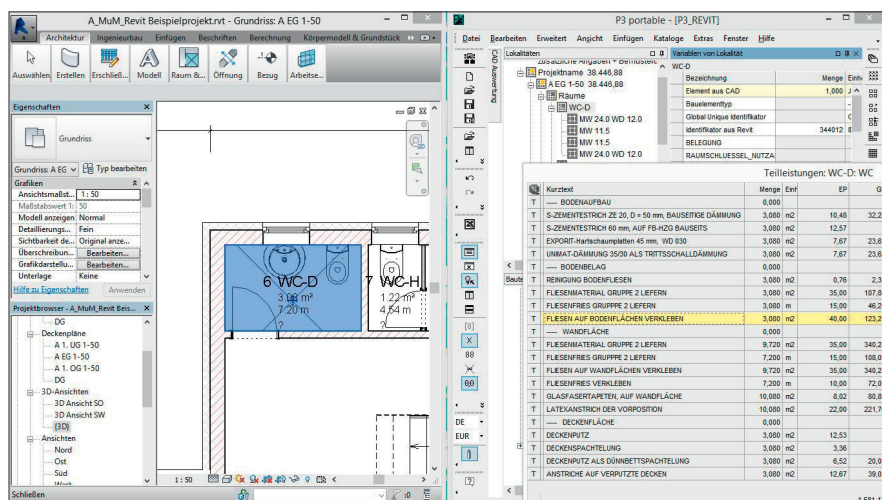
A_MuM_Revit Beispielprojekt.rvt - Grundriss: A EG 1-50

Architektur | Ingenieurbau | Einfügen | Beschriften | Berechnung | Körpermodell & Grundstück

Auswählen | Erstellen | Erschließ... | Modell | Raum &... | Öffnung | Bezug | Arbeitse...

Eigenschaften

Grundriss

Grundriss: A EG | Typ bearbeiten

Grafiken

| | |
|---|---|
| Ansichtsmaßst... | 1 : 50 |
| Maßstabswert 1: | 50 |
| Modell anzeigen | Normal |
| Detaillierungs... | Fein |
| Sichtbarkeit de... | Original anze... |
| Überschreibun... | Bearbeiten... |
| Grafikdarstellu... | Bearbeiten... |
| Unterlage | Keine |

Hilfe zu Eigenschaften | Anwenden

Projektbrowser - A_MuM_Revit Beis...

DG
Deckenpläne
A 1. UG 1-50
A EG 1-50
A 1. OG 1-50
DG
3D-Ansichten
3D Ansicht SO
3D Ansicht SW
{3D}
Ansichten
Nord
Ost
Süd
West

6 WC-D
3.00 m²
7.20 m

7 WC-H
1.22 m²
4.54 m

Schließen

P3 portable - [P3_REVIT]

Datei | Bearbeiten | Erweitert | Ansicht | Einfügen | Kataloge | Extras | Fenster | Hilfe

Lokalitäten

Zusätzliche Angaben + Bemusterung
Projektname 38.446,88
A EG 1-50 38.446,88
Räume
WC-D
MW 24.0 WD 12.0
MW 11.5
MW 11.5
MW 24.0 WD 12.0

CAD Auswertung

Variablen von Lokalität
WC-D

| Bezeichnung | Menge | Einh |
|---|---|---|
| Element aus CAD | 1,000 | J |
| Bauelementtyp | | |
| Global Unique Identifikator | | |
| Identifikator aus Revit | 344012 | |
| BELEGUNG | | |
| RAUMSCHLUESSEL_NUTZA | | |

Teilleistungen: WC-D: WC

| | Kurztext | Menge | Einh | EP | G |
|---|---|---|---|---|---|
| T | ---- BODENAUFBAU | 0,000 | | | |
| T | S-ZEMENTESTRICH ZE 20, D = 50 mm, BAUSEITIGE DÄMMUNG | 3,080 | m2 | 10,48 | 32,2 |
| T | S-ZEMENTESTRICH 60 mm, AUF FB-HZG BAUSEITS | 3,080 | m2 | 12,57 | |
| T | EXPORIT-Hartschaumplatten 45 mm, WD 030 | 3,080 | m2 | 7,67 | 23,6 |
| T | UNMAT-DÄMMUNG 35/30 ALS TRITTSSCHALLDÄMMUNG | 3,080 | m2 | 7,67 | 23,6 |
| T | ---- BODENBELAG | 0,000 | | | |
| T | REINIGUNG BODENFLIESEN | 3,080 | m2 | 0,76 | 2,3 |
| T | FLIESENMATERIAL GRUPPE 2 LIEFERN | 3,080 | m2 | 35,00 | 107,8 |
| T | FLIESENFRIES GRUPPE 2 LIEFERN | 3,080 | m | 15,00 | 46,2 |
| T | FLIESEN AUF BODENFLÄCHEN VERKLEBEN | 3,080 | m2 | 40,00 | 123,2 |
| T | ---- WANDFLÄCHE | 0,000 | | | |
| T | FLIESENMATERIAL GRUPPE 2 LIEFERN | 9,720 | m2 | 35,00 | 340,2 |
| T | FLIESENFRIES GRUPPE 2 LIEFERN | 7,200 | m | 15,00 | 108,0 |
| T | FLIESEN AUF WANDFLÄCHEN VERKLEBEN | 9,720 | m2 | 35,00 | 340,2 |
| T | FLIESENFRIES VERKLEBEN | 7,200 | m | 10,00 | 72,0 |
| T | GLASFASERTAPETEN, AUF WANDFLÄCHE | 10,080 | m2 | 8,02 | 80,8 |
| T | LATEXANSTRICH DER VORPOSITION | 10,080 | m2 | 22,00 | 221,7 |
| T | ---- DECKENFLÄCHE | 0,000 | | | |
| T | DECKENPUTZ | 3,080 | m2 | 19,00 | 58,5 |
| T | DECKENSPACHTELUNG | 3,080 | m2 | 3,36 | |
| T | DECKENPUTZ ALS DÜNNBETTSPACHTELUNG | 3,080 | m2 | 6,52 | 20,0 |
| T | ANSTRICHE AUF VERPUTZTE DECKEN | 3,080 | m2 | 12,67 | 39,0 |

DE
EUR
88
Baute